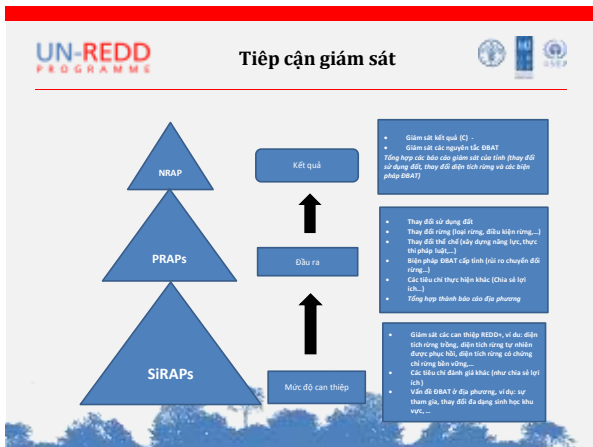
UN-REDD PROGRAMME

Tiếp cận giám sát

UNDP

UNEP

NRAP

PRAPs

SiRAPs

Kết quả

Đầu ra

Mức độ can thiệp

• Giám sát kết quả (C) -
• Giám sát các nguyên tắc ĐBAT
Tổng hợp các báo cáo giám sát của tỉnh (thay đổi sử dụng đất, thay đổi diện tích rừng và các biện pháp ĐBAT)

• Thay đổi sử dụng đất
• Thay đổi rừng (loại rừng, điều kiện rừng,...)
• Thay đổi thể chế (xây dựng năng lực, thực thi pháp luật,...)
• Biện pháp ĐBAT cấp tỉnh (rủi ro chuyển đổi rừng...)
• Các tiêu chí thực hiện khác (Chia sẻ lợi ích...)
• Tổng hợp thành báo cáo địa phương

• Giám sát các can thiệp REDD+, ví dụ: diện tích rừng trồng, diện tích rừng tự nhiên được phục hồi, diện tích rừng có chứng chỉ rừng bền vững,...
• Các tiêu chí đánh giá khác (như chia sẻ lợi ích...)
• Vấn đề ĐBAT ở địa phương, ví dụ: sự tham gia, thay đổi đa dạng sinh học khu vực, ...